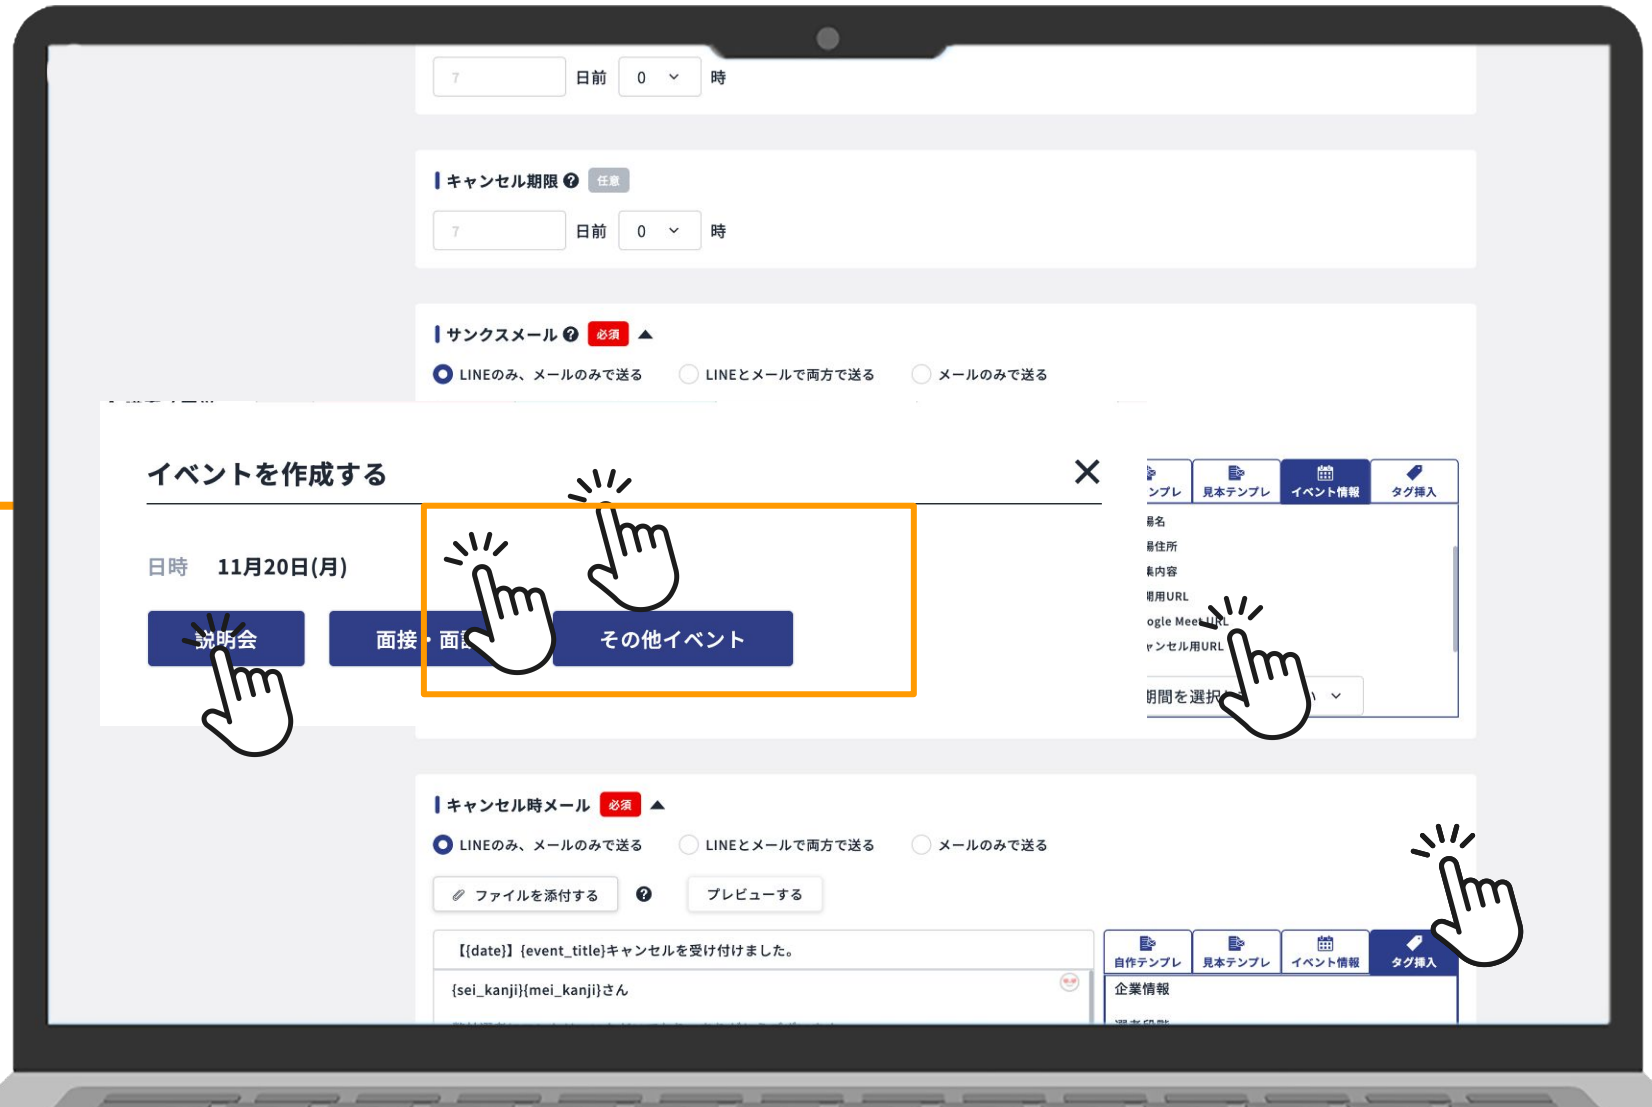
7 日前 0 時

キャンセル期限 任意

7 日前 0 時

サンクスメール 必須

LINEのみ、メールのみで送る　LINEとメールで両方で送る　メールのみで送る

イベントを作成する

日時 11月20日(月)

説明会　面接・面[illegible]　その他イベント

ンプレ　見本テンプレ　イベント情報　タグ挿入

場名
場住所
内容
用URL
ogle Meet URL
ャンセル用URL
期間を選択

キャンセル時メール 必須

LINEのみ、メールのみで送る　LINEとメールで両方で送る　メールのみで送る

ファイルを添付する　プレビューする

【{date}】{event_title}キャンセルを受け付けました。

{sei_kanji}{mei_kanji}さん

自作テンプレ　見本テンプレ　イベント情報　タグ挿入

企業情報